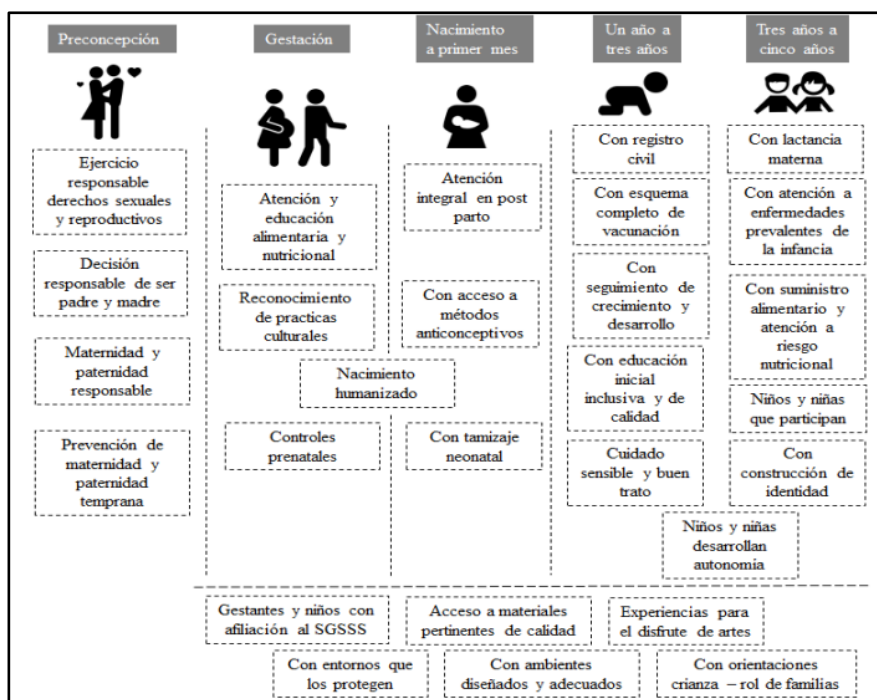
Preconcepción

Gestación

Nacimiento a primer mes

Un año a tres años

Tres años a cinco años

Ejercicio responsable derechos sexuales y reproductivos

Decisión responsable de ser padre y madre

Maternidad y paternidad responsable

Prevención de maternidad y paternidad temprana

Atención y educación alimentaria y nutricional

Reconocimiento de practicas culturales

Controles prenatales

Nacimiento humanizado

Atención integral en post parto

Con acceso a métodos anticonceptivos

Con tamizaje neonatal

Con registro civil

Con esquema completo de vacunación

Con seguimiento de crecimiento y desarrollo

Con educación inicial inclusiva y de calidad

Cuidado sensible y buen trato

Con lactancia materna

Con atención a enfermedades prevalentes de la infancia

Con suministro alimentario y atención a riesgo nutricional

Niños y niñas que participan

Con construcción de identidad

Niños y niñas desarrollan autonomía

Gestantes y niños con afiliación al SGSSS

Acceso a materiales pertinentes de calidad

Experiencias para el disfrute de artes

Con entornos que los protegen

Con ambientes diseñados y adecuados

Con orientaciones crianza – rol de familias